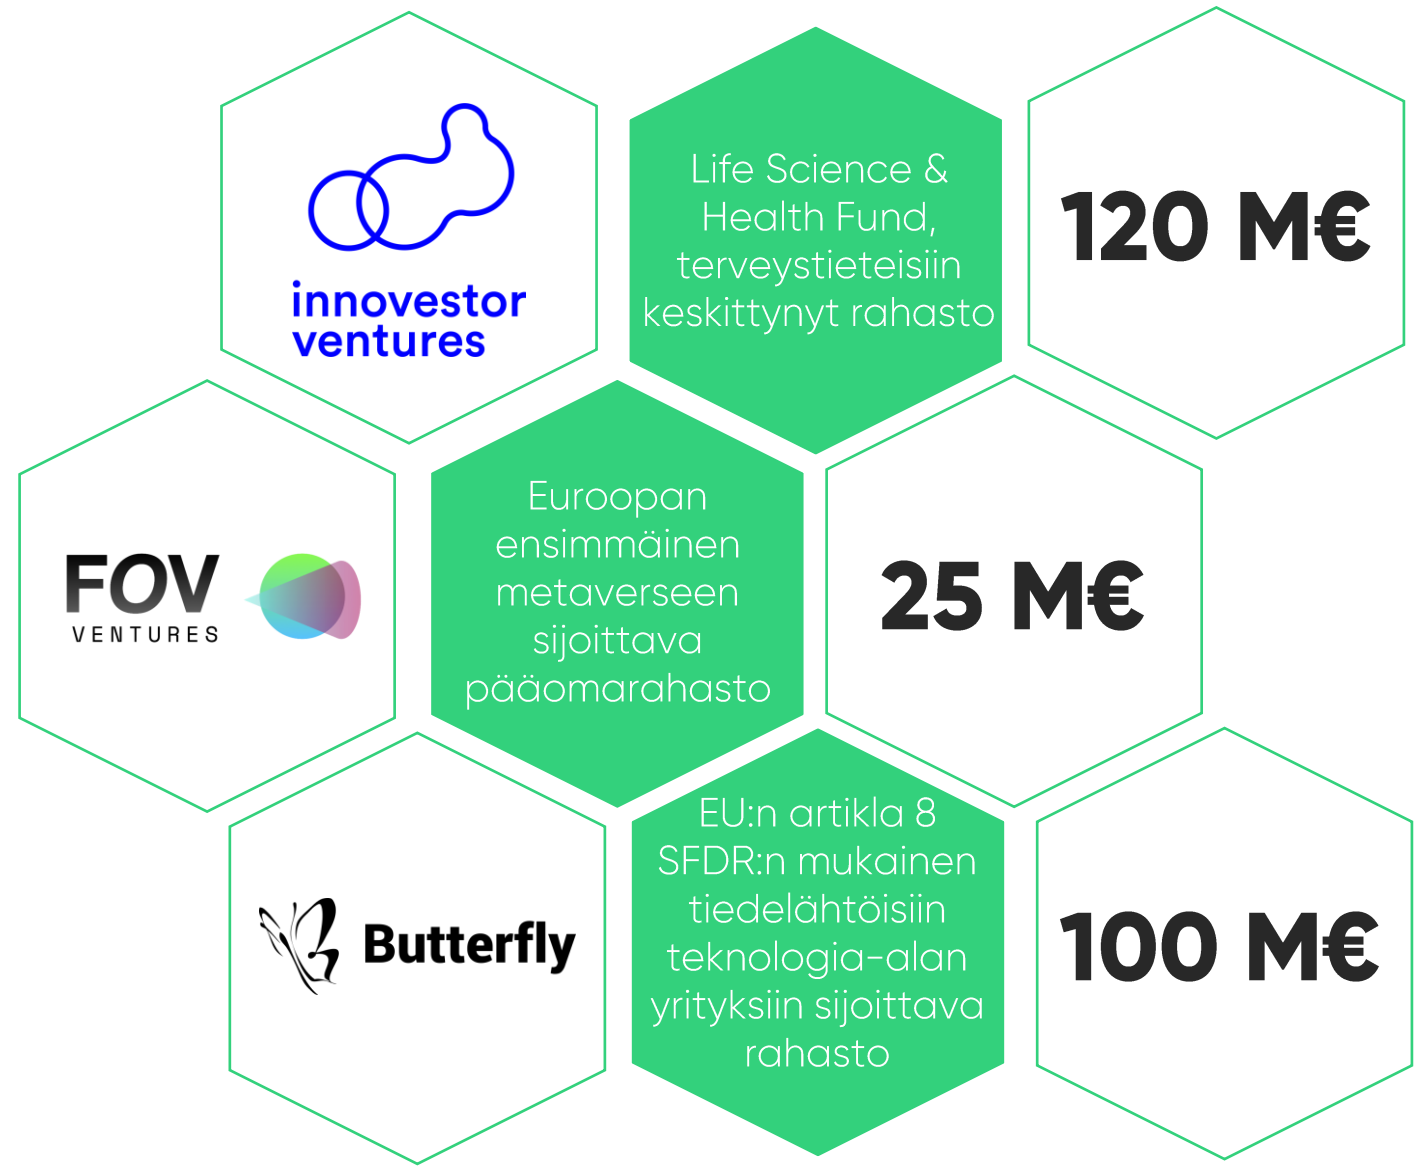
innovestor ventures

Life Science & Health Fund, terveystieteisiin keskittynyt rahasto

120 M€

FOV VENTURES

Euroopan ensimmäinen metaverseen sijoittava pääomarahasto

25 M€

Butterfly

EU:n artikla 8 SFDR:n mukainen tiedelähtöisiin teknologia-alan yrityksiin sijoittava rahasto

100 M€